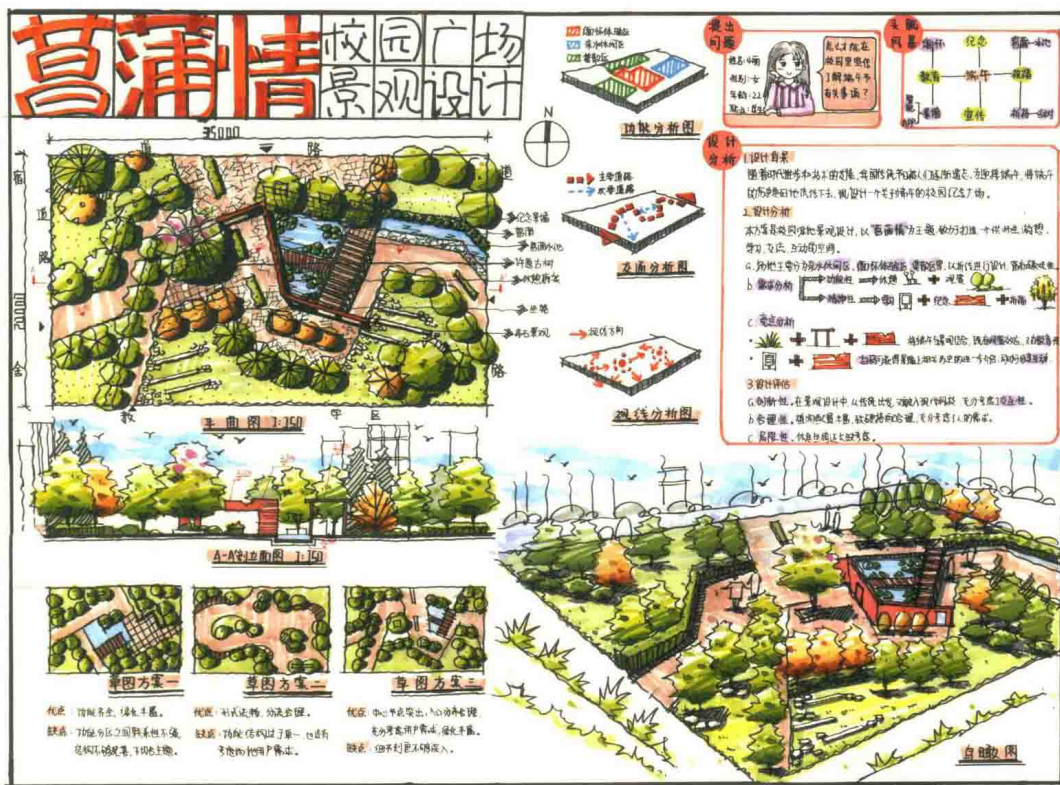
菖蒲情 校园广场景观设计

提出问题
姓名：小雨
性别：女
年龄：22
职业：学生
怎么才能在校园里更进了解端午节有关事项？

主题风暴
关怀 纪念 赛龙舟 教育 端午 粽子 传承 宣传 菖蒲 习俗

功能分析图

交通分析图
主要道路
次要道路

视线分析图
视线方向

设计分析
1.设计背景
随着现代社会的发展，传统节日逐渐被人们淡忘，为了更好地传承端午文化，设计一个关于端午的校园广场。
2.设计分析
本方案是校园广场景观设计，以"菖蒲情"为主题，融合了端午、传统、构思、学习、交流、互动的空间。
a.设计主要分为水体景观区、植物种植区、景观廊架。以满足不同设计，营造良好效果。
b.景观分析 功能性 → 休憩 + 景观
c.元素分析
3.设计评估
a.创新性。在景观设计中，从传统出发，突出文化内涵，充分考虑了使用者。
b.合理性。场地布置合理，较好地结合实际，充分考虑了人的需求。
c.实际性。考虑到成本较好方案。

35000
道 路
宿舍
道 路
路
教 学 区
文化景墙
景墙
休憩小亭
休息台
雨花台
坐凳
景石景观
平面图 1:150

A-A剖立面图 1:150

草图方案一
优点：功能齐全，绿化丰富。
缺点：功能分区之间联系性不强，空间不够丰富。
草图方案二
优点：形式活泼，动态空间。
缺点：功能区较少，无法满足多数使用户需求。
草图方案三
优点：中心节点突出，入口较为明显，充分考虑使用户需求，绿化丰富。
缺点：细节刻画不够深入。

鸟瞰图